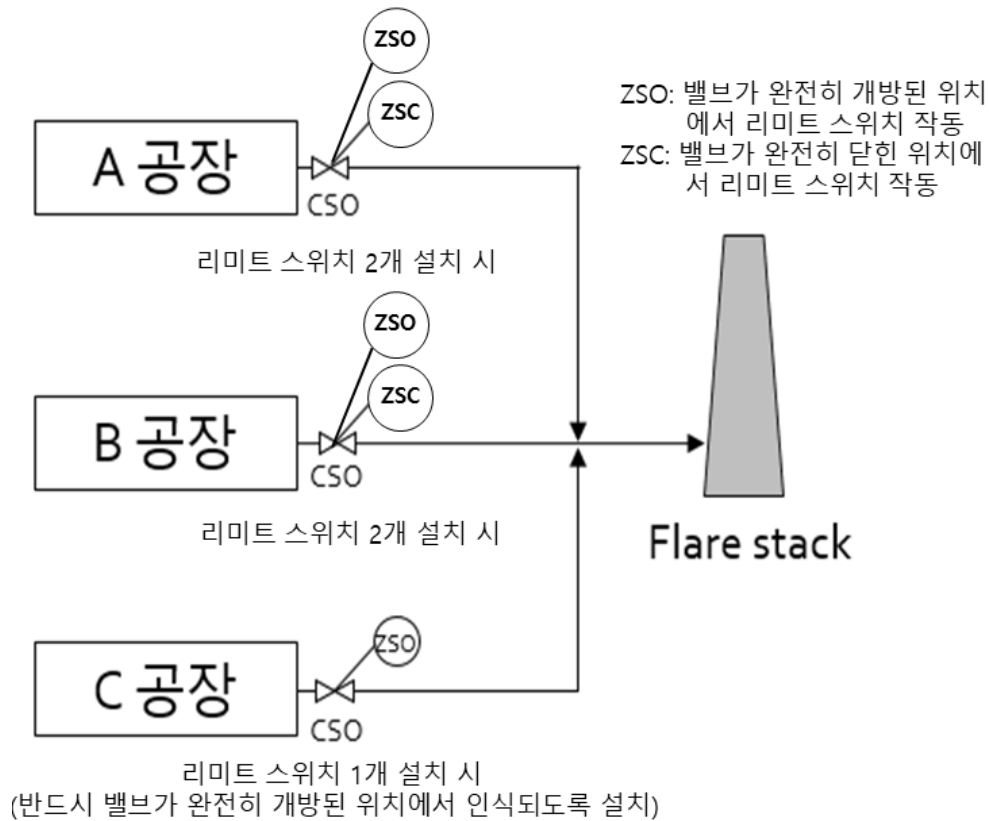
ZSO

ZSC

A 공장

CSO

리미트 스위치 2개 설치 시

ZSO: 밸브가 완전히 개방된 위치에서 리미트 스위치 작동
ZSC: 밸브가 완전히 닫힌 위치에서 리미트 스위치 작동

ZSO

ZSC

B 공장

CSO

리미트 스위치 2개 설치 시

Flare stack

ZSO

C 공장

CSO

리미트 스위치 1개 설치 시
(반드시 밸브가 완전히 개방된 위치에서 인식되도록 설치)